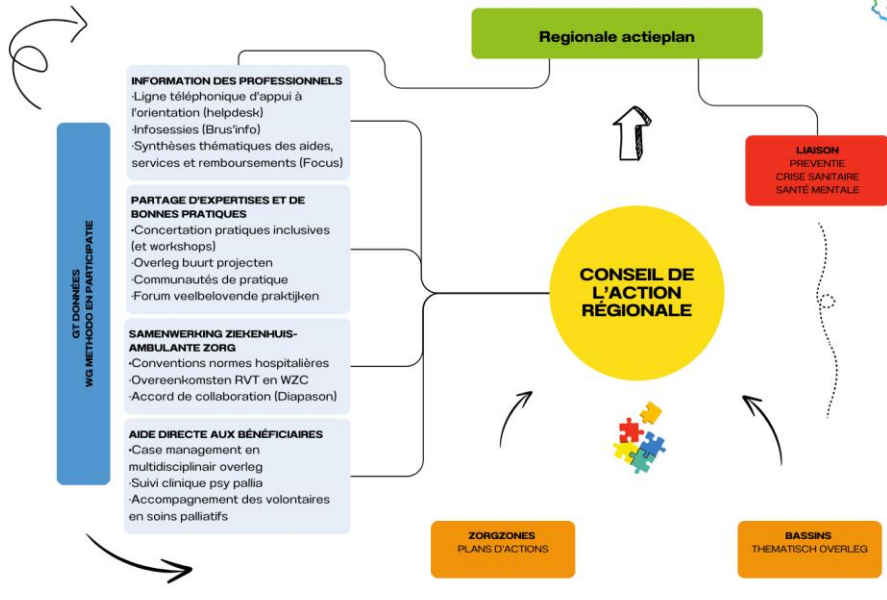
Regionale actieplan

GT DONNÉES
WG METHODO EN PARTICIPATIE

INFORMATION DES PROFESSIONNELS
·Ligne téléphonique d'appui à l'orientation (helpdesk)
·Infosessies (Brus'info)
·Synthèses thématiques des aides, services et remboursements (Focus)

PARTAGE D'EXPERTISES ET DE BONNES PRATIQUES
•Concertation pratiques inclusives (et workshops)
•Overleg buurt projecten
·Communautés de pratique
·Forum veelbelovende praktijken

SAMENWERKING ZIEKENHUIS-AMBULANTE ZORG
•Conventions normes hospitalières
•Overeenkomsten RVT en WZC
·Accord de collaboration (Diapason)

AIDE DIRECTE AUX BÉNÉFICIAIRES
•Case management en multidisciplinair overleg
·Suivi clinique psy pallia
·Accompagnement des volontaires en soins palliatifs

LIAISON
PREVENTIE
CRISE SANITAIRE
SANTÉ MENTALE

CONSEIL DE L'ACTION RÉGIONALE

ZORGZONES
PLANS D'ACTIONS

BASSINS
THEMATISCH OVERLEG